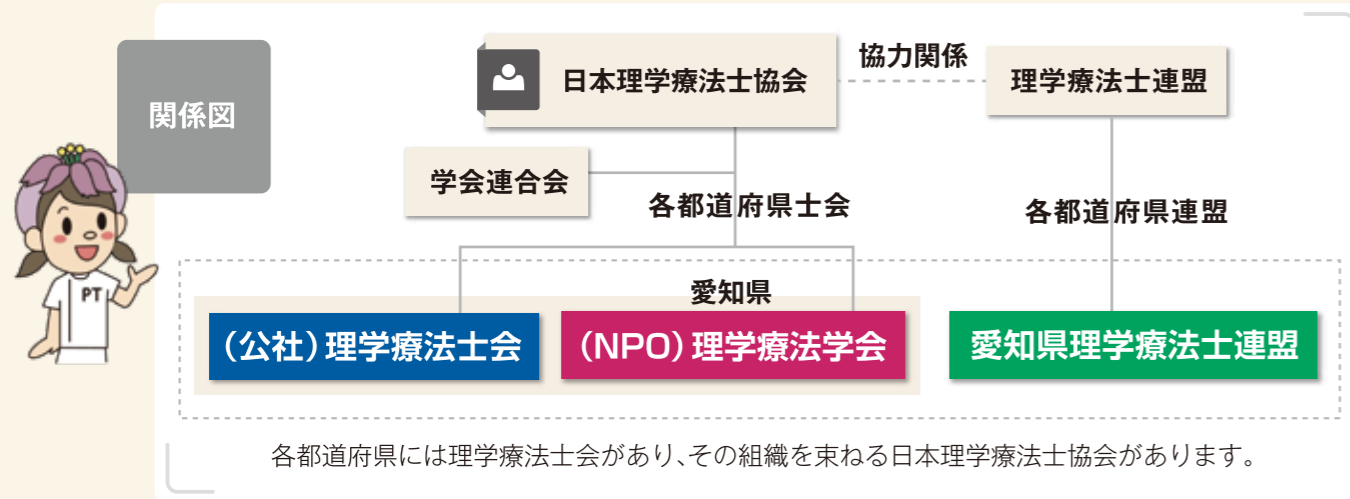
関係図

PT

日本理学療法士協会

協力関係

理学療法士連盟

学会連合会

各都道府県士会

各都道府県連盟

愛知県

（公社）理学療法士会

（NPO）理学療法学会

愛知県理学療法士連盟

各都道府県には理学療法士会があり、その組織を束ねる日本理学療法士協会があります。